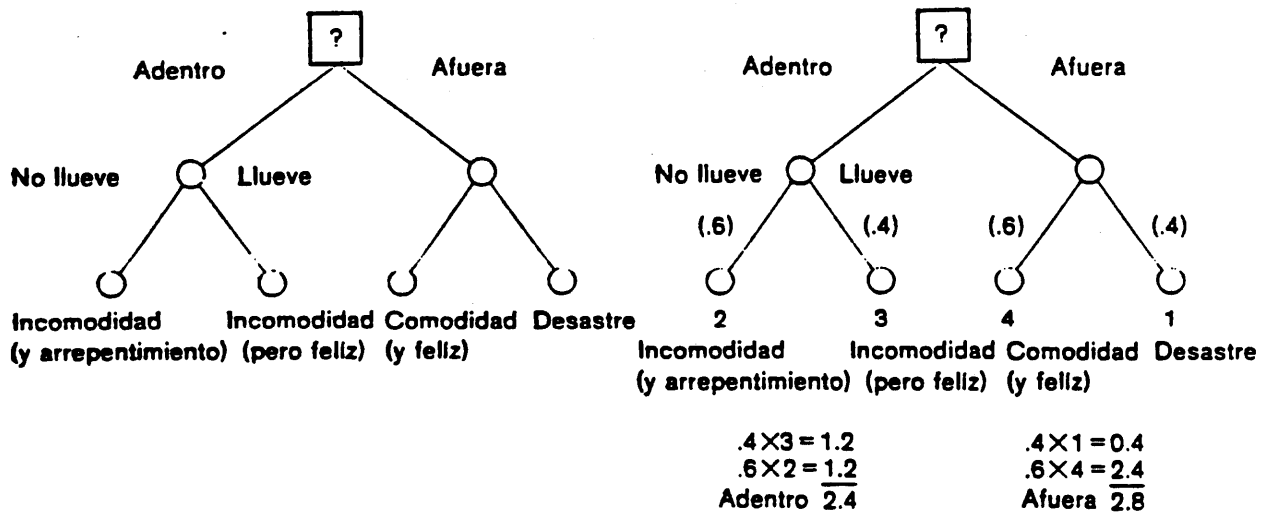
?

Adentro

Afuera

No llueve

Llueve

Incomodidad (y arrepentimiento)

Incomodidad (pero feliz)

Comodidad (y feliz)

Desastre

?

Adentro

Afuera

No llueve

Llueve

(.6)

(.4)

(.6)

(.4)

2
Incomodidad (y arrepentimiento)

3
Incomodidad (pero feliz)

4
Comodidad (y feliz)

1
Desastre

$.4 \times 3 = 1.2$
$.6 \times 2 = 1.2$
Adentro $\overline{2.4}$

$.4 \times 1 = 0.4$
$.6 \times 4 = 2.4$
Afuera $\overline{2.8}$